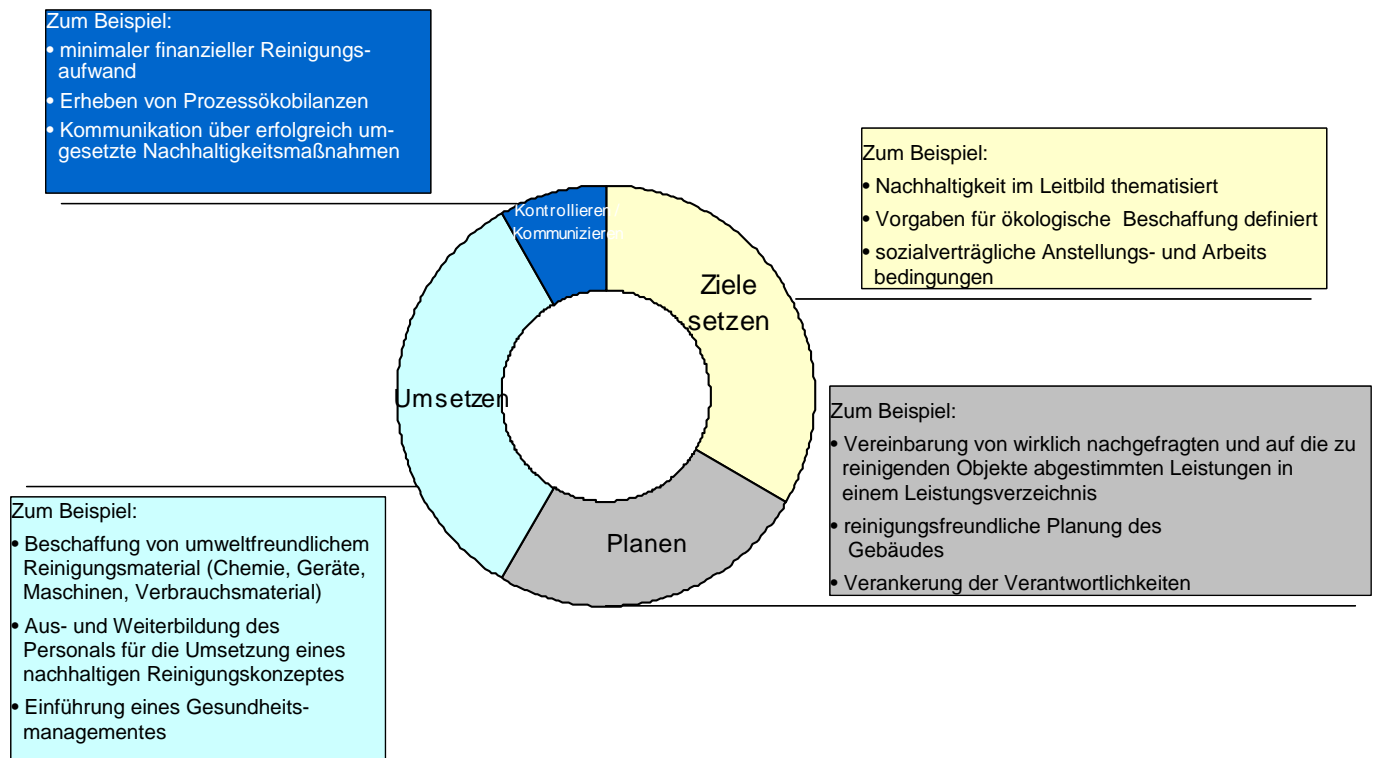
Zum Beispiel:
• minimaler finanzieller Reinigungsaufwand
• Erheben von Prozessökobilanzen
• Kommunikation über erfolgreich umgesetzte Nachhaltigkeitsmaßnahmen

Zum Beispiel:
• Nachhaltigkeit im Leitbild thematisiert
• Vorgaben für ökologische Beschaffung definiert
• sozialverträgliche Anstellungs- und Arbeits bedingungen

Kontrollieren
Kommunizieren

Ziele setzen

Umsetzen

Planen

Zum Beispiel:
• Vereinbarung von wirklich nachgefragten und auf die zu reinigenden Objekte abgestimmten Leistungen in einem Leistungsverzeichnis
• reinigungsfreundliche Planung des Gebäudes
• Verankerung der Verantwortlichkeiten

Zum Beispiel:
• Beschaffung von umweltfreundlichem Reinigungsmaterial (Chemie, Geräte, Maschinen, Verbrauchsmaterial)
• Aus- und Weiterbildung des Personals für die Umsetzung eines nachhaltigen Reinigungskonzeptes
• Einführung eines Gesundheitsmanagementes